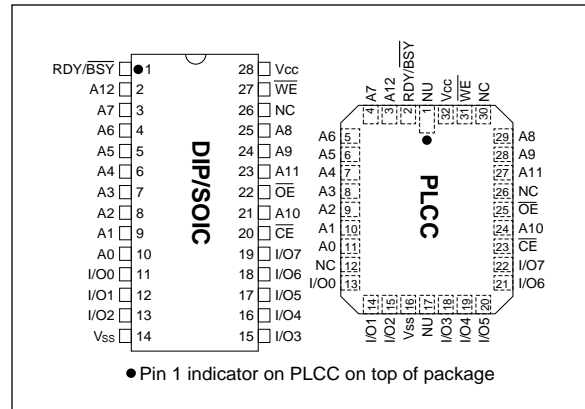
RDY/$\overline{BSY}$ 1
A12 2
A7 3
A6 4
A5 5
A4 6
A3 7
A2 8
A1 9
A0 10
I/O0 11
I/O1 12
I/O2 13
Vss 14

28 Vcc
27 $\overline{WE}$
26 NC
25 A8
24 A9
23 A11
22 $\overline{OE}$
21 A10
20 $\overline{CE}$
19 I/O7
18 I/O6
17 I/O5
16 I/O4
15 I/O3

DIP/SOIC

A7 4
A12 3
RDY/$\overline{BSY}$ 2
NU 1
Vcc 32
$\overline{WE}$ 31
NC 30

A6 5
A5 6
A4 7
A3 8
A2 9
A1 10
A0 11
NC 12
I/O0 13

29 A8
28 A9
27 A11
26 NC
25 $\overline{OE}$
24 A10
23 $\overline{CE}$
22 I/O7
21 I/O6

PLCC

14 I/O1
15 I/O2
16 Vss
17 NU
18 I/O3
19 I/O4
20 I/O5

● Pin 1 indicator on PLCC on top of package